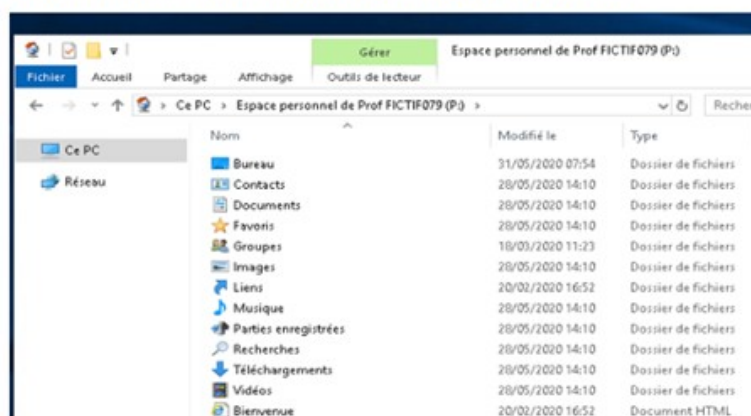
Gérer

Espace personnel de Prof FICTIF079 (P:)

Fichier Accueil Partage Affichage Outils de lecteur

Ce PC > Espace personnel de Prof FICTIF079 (P:) >

Recher

Ce PC

Réseau

| Nom | Modifié le | Type |
|---|---|---|
| Bureau | 31/05/2020 07:54 | Dossier de fichiers |
| Contacts | 28/05/2020 14:10 | Dossier de fichiers |
| Documents | 28/05/2020 14:10 | Dossier de fichiers |
| Favoris | 28/05/2020 14:10 | Dossier de fichiers |
| Groupes | 18/03/2020 11:23 | Dossier de fichiers |
| Images | 28/05/2020 14:10 | Dossier de fichiers |
| Liens | 20/02/2020 16:52 | Dossier de fichiers |
| Musique | 28/05/2020 14:10 | Dossier de fichiers |
| Parties enregistrées | 28/05/2020 14:10 | Dossier de fichiers |
| Recherches | 28/05/2020 14:10 | Dossier de fichiers |
| Téléchargements | 28/05/2020 14:10 | Dossier de fichiers |
| Vidéos | 28/05/2020 14:10 | Dossier de fichiers |
| Bienvenue | 20/02/2020 16:52 | Document HTML |